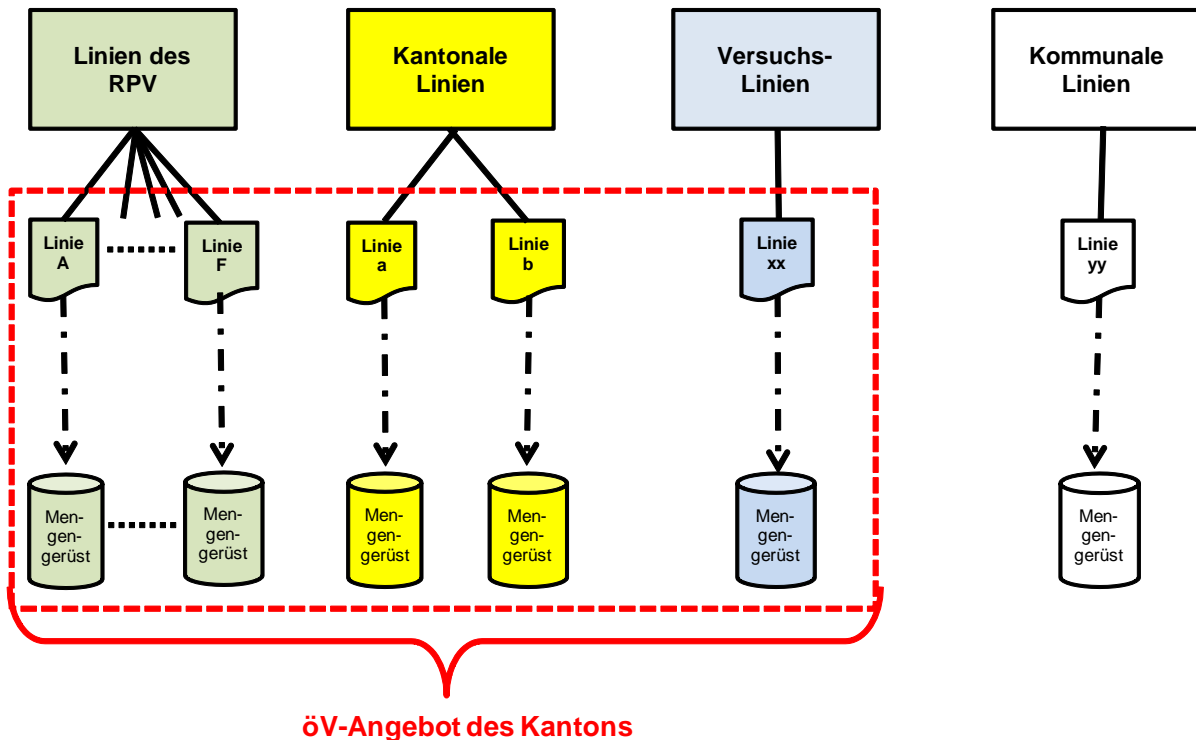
Linien des RPV

Kantonale Linien

Versuchs-Linien

Kommunale Linien

Linie A

Linie F

Linie a

Linie b

Linie xx

Linie yy

Mengengerüst

Mengengerüst

Mengengerüst

Mengengerüst

Mengengerüst

Mengengerüst

öV-Angebot des Kantons